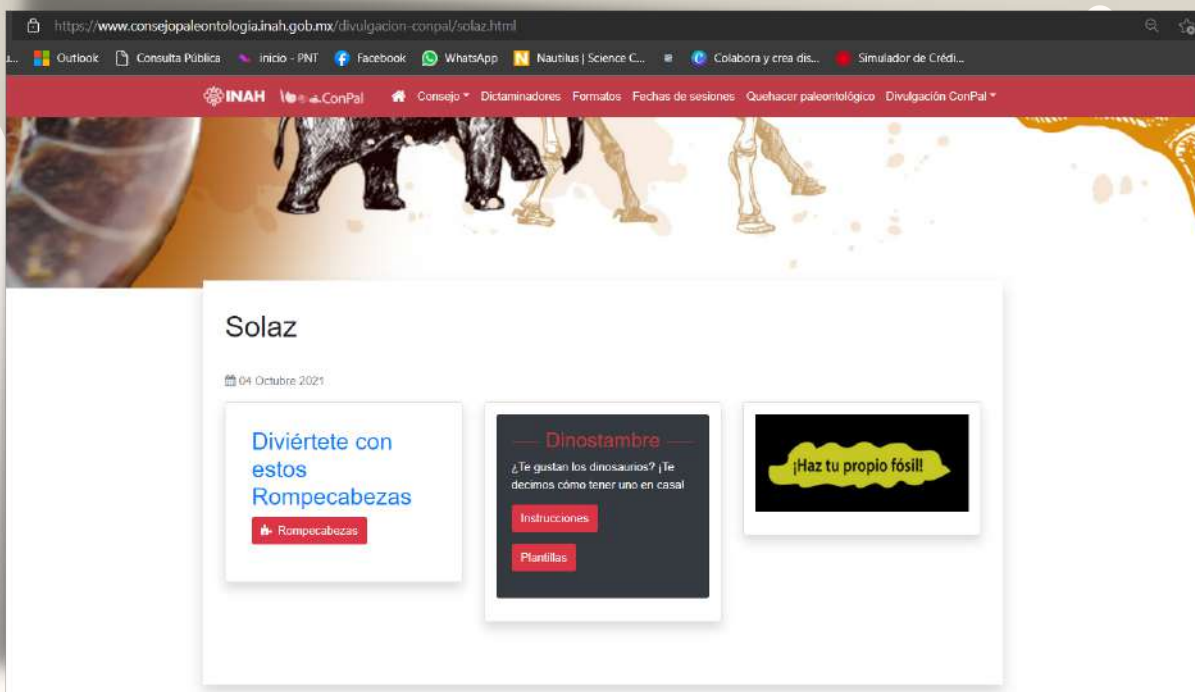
https://www.consejopaleontologia.inah.gob.mx/divulgacion-conpal/solaz.html

Outlook Consulta Pública inicio - PNT Facebook WhatsApp Nautilus | Science C... Colabora y crea dis... Simulador de Crédi...

INAH ConPal Consejo Dictaminadores Formatos Fechas de sesiones Quehacer paleontológico Divulgación ConPal

Solaz

04 Octubre 2021

Diviértete con estos Rompecabezas

Rompecabezas

Dinostambre

¿Te gustan los dinosaurios? ¡Te decimos cómo tener uno en casa!

Instrucciones

Plantillas

¡Haz tu propio fósil!